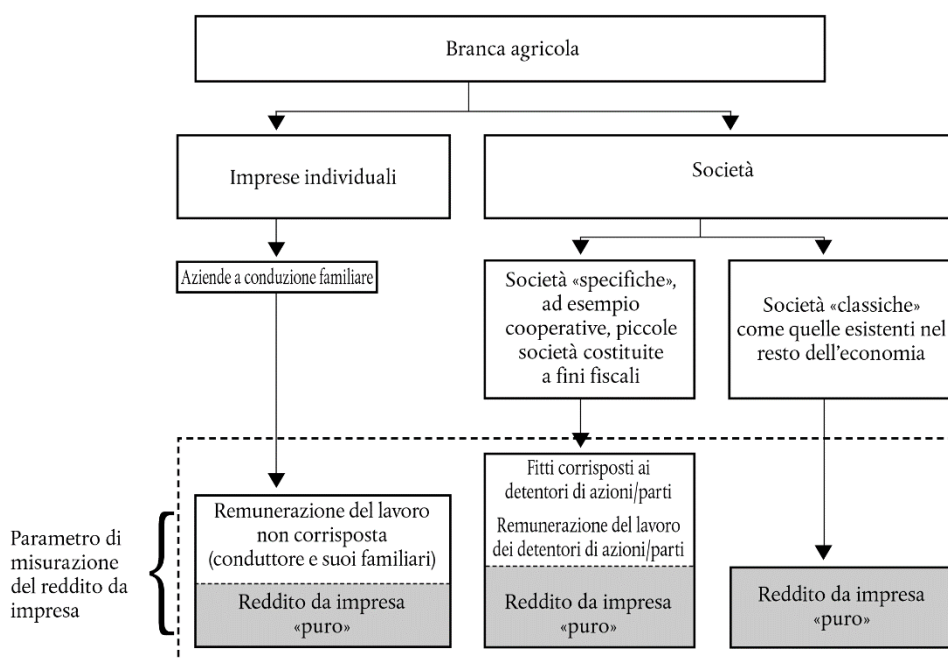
Branca agricola

Imprese individuali

Società

Aziende a conduzione familiare

Società «specifiche», ad esempio cooperative, piccole società costituite a fini fiscali

Società «classiche» come quelle esistenti nel resto dell'economia

Parametro di misurazione del reddito da impresa

Remunerazione del lavoro non corrisposta (conduttore e suoi familiari)

Reddito da impresa «puro»

Fitti corrisposti ai detentori di azioni/parti

Remunerazione del lavoro dei detentori di azioni/parti

Reddito da impresa «puro»

Reddito da impresa «puro»